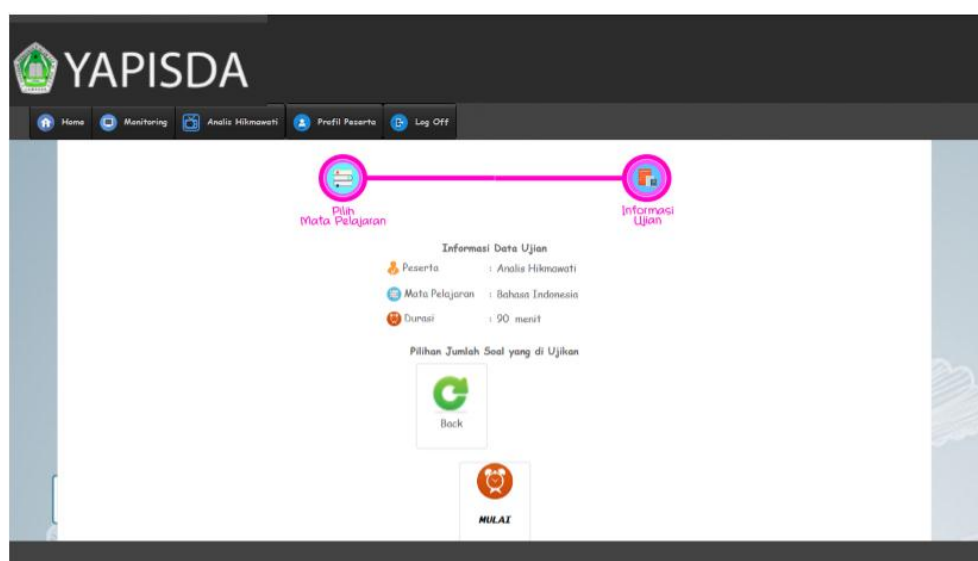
YAPISDA

Home Monitoring Analis Hikmawati Profil Peserta Log Off

Pilih Mata Pelajaran

Informasi Ujian

Informasi Data Ujian

Peserta : Analis Hikmawati

Mata Pelajaran : Bahasa Indonesia

Durasi : 90 menit

Pilihan Jumlah Soal yang di Ujikan

Back

MULAI